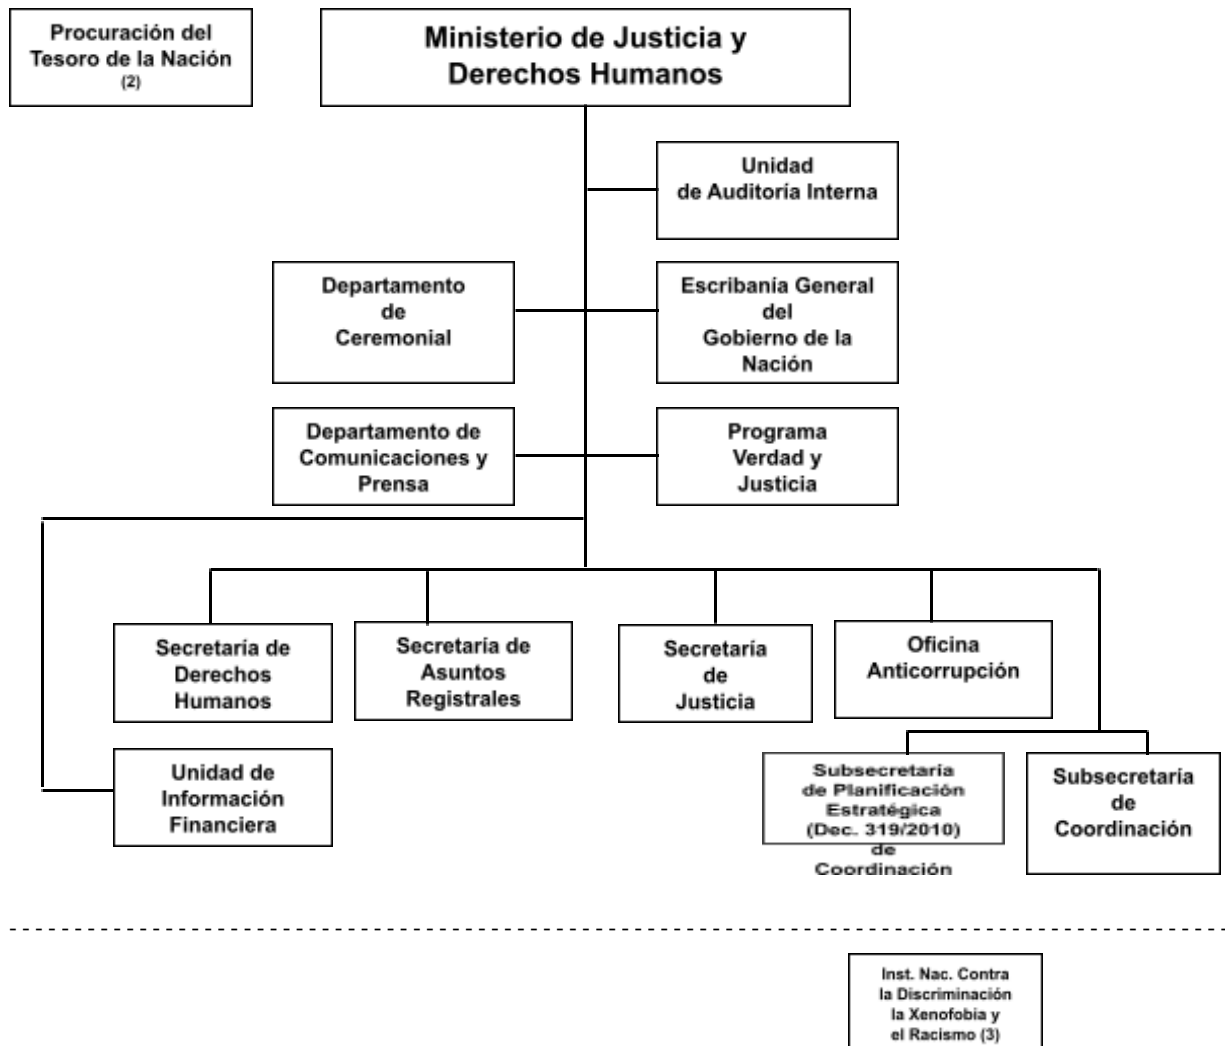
Procuración del Tesoro de la Nación (2)

Ministerio de Justicia y Derechos Humanos

Unidad de Auditoria Interna

Departamento de Ceremonial

Escribania General del Gobierno de la Nación

Departamento de Comunicaciones y Prensa

Programa Verdad y Justicia

Secretaría de Derechos Humanos

Secretaría de Asuntos Registrales

Secretaría de Justicia

Oficina Anticorrupción

Unidad de Información Financiera

Subsecretaria de Planificación Estratégica (Dec. 319/2010) de Coordinación

Subsecretaría de Coordinación

Inst. Nac. Contra la Discriminación la Xenofobia y el Racismo (3)